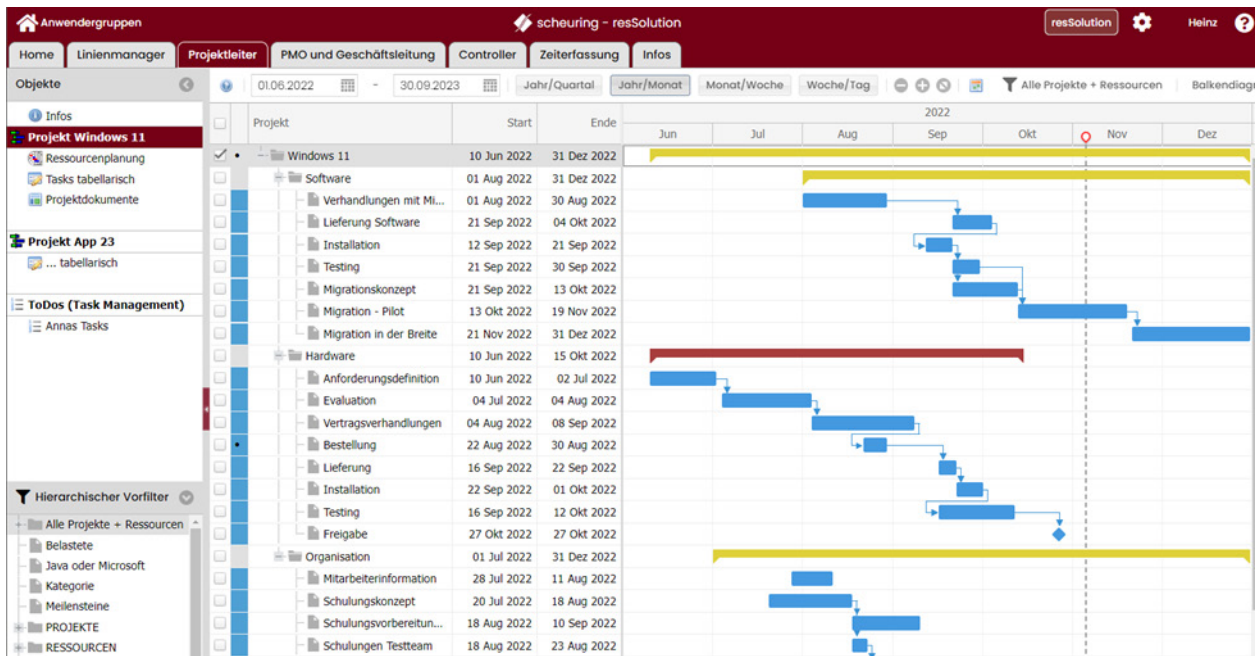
Anwendergruppen

scheuring - resSolution

resSolution

Heinz

Home | Linienmanager | Projektleiter | PMO und Geschäftsleitung | Controller | Zeiterfassung | Infos

Objekte

Infos
Projekt Windows 11
Ressourcenplanung
Tasks tabellarisch
Projektdokumente

Projekt App 23
... tabellarisch

ToDos (Task Management)
Annas Tasks

Hierarchischer Vorfilter

Alle Projekte + Ressourcen
Belastete
Java oder Microsoft
Kategorie
Meilensteine
PROJEKTE
RESSOURCEN

01.06.2022 - 30.09.2023 | Jahr/Quartal | Jahr/Monat | Monat/Woche | Woche/Tag | Alle Projekte + Ressourcen | Balkendiagr

| Projekt | Start | Ende |
|---|---|---|
| Windows 11 | 10 Jun 2022 | 31 Dez 2022 |
| Software | 01 Aug 2022 | 31 Dez 2022 |
| Verhandlungen mit Mi... | 01 Aug 2022 | 30 Aug 2022 |
| Lieferung Software | 21 Sep 2022 | 04 Okt 2022 |
| Installation | 12 Sep 2022 | 21 Sep 2022 |
| Testing | 21 Sep 2022 | 30 Sep 2022 |
| Migrationskonzept | 21 Sep 2022 | 13 Okt 2022 |
| Migration - Pilot | 13 Okt 2022 | 19 Nov 2022 |
| Migration in der Breite | 21 Nov 2022 | 31 Dez 2022 |
| Hardware | 10 Jun 2022 | 15 Okt 2022 |
| Anforderungsdefinition | 10 Jun 2022 | 02 Jul 2022 |
| Evaluation | 04 Jul 2022 | 04 Aug 2022 |
| Vertragsverhandlungen | 04 Aug 2022 | 08 Sep 2022 |
| Bestellung | 22 Aug 2022 | 30 Aug 2022 |
| Lieferung | 16 Sep 2022 | 22 Sep 2022 |
| Installation | 22 Sep 2022 | 01 Okt 2022 |
| Testing | 16 Sep 2022 | 12 Okt 2022 |
| Freigabe | 27 Okt 2022 | 27 Okt 2022 |
| Organisation | 01 Jul 2022 | 31 Dez 2022 |
| Mitarbeiterinformation | 28 Jul 2022 | 11 Aug 2022 |
| Schulungskonzept | 20 Jul 2022 | 18 Aug 2022 |
| Schulungsvorbereitun... | 18 Aug 2022 | 10 Sep 2022 |
| Schulungen Testteam | 18 Aug 2022 | 23 Aug 2022 |

2022
Jun | Jul | Aug | Sep | Okt | Nov | Dez